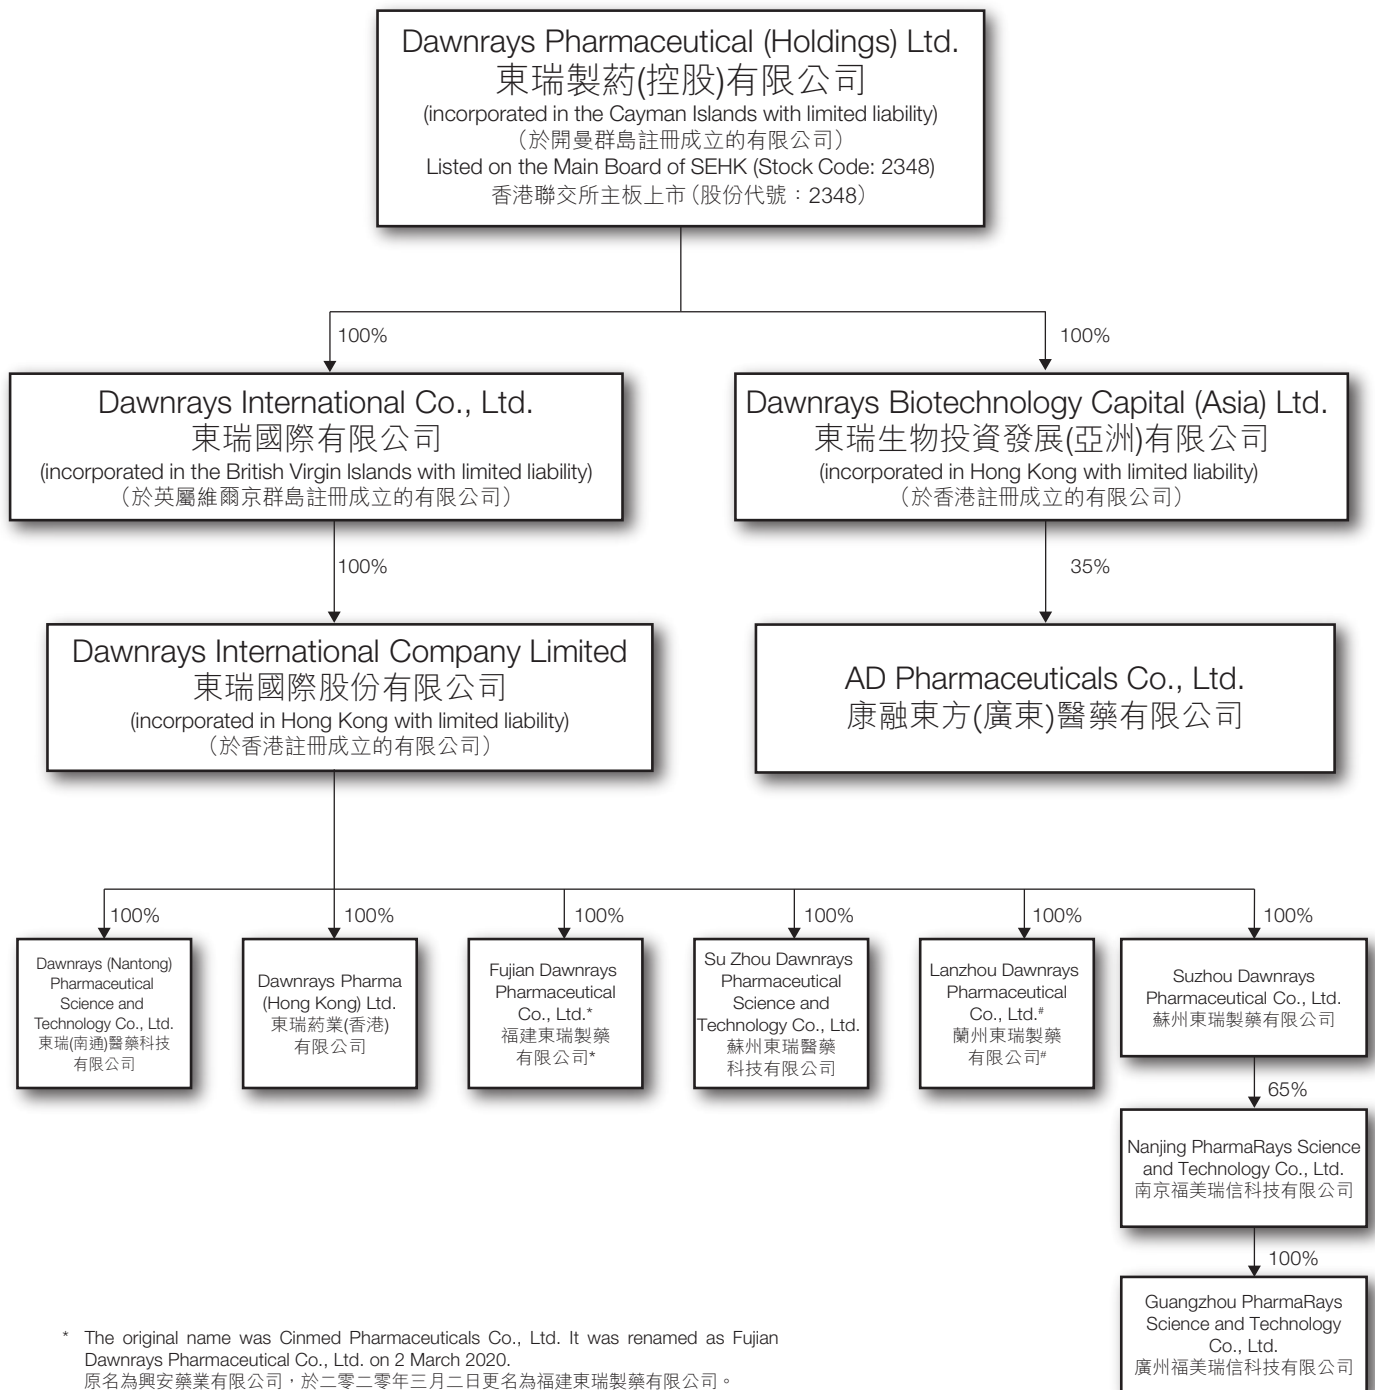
Dawnrays Pharmaceutical (Holdings) Ltd.
東瑞製葯(控股)有限公司
(incorporated in the Cayman Islands with limited liability)
(於開曼群島註冊成立的有限公司)
Listed on the Main Board of SEHK (Stock Code: 2348)
香港聯交所主板上市(股份代號：2348)

100%

100%

Dawnrays International Co., Ltd.
東瑞國際有限公司
(incorporated in the British Virgin Islands with limited liability)
(於英屬維爾京群島註冊成立的有限公司)

Dawnrays Biotechnology Capital (Asia) Ltd.
東瑞生物投資發展(亞洲)有限公司
(incorporated in Hong Kong with limited liability)
(於香港註冊成立的有限公司)

100%

35%

Dawnrays International Company Limited
東瑞國際股份有限公司
(incorporated in Hong Kong with limited liability)
(於香港註冊成立的有限公司)

AD Pharmaceuticals Co., Ltd.
康融東方(廣東)醫藥有限公司

100%

100%

100%

100%

100%

100%

Dawnrays (Nantong) Pharmaceutical Science and Technology Co., Ltd.
東瑞(南通)醫藥科技有限公司

Dawnrays Pharma (Hong Kong) Ltd.
東瑞葯業(香港)有限公司

Fujian Dawnrays Pharmaceutical Co., Ltd.*
福建東瑞製藥有限公司*

Su Zhou Dawnrays Pharmaceutical Science and Technology Co., Ltd.
蘇州東瑞醫藥科技有限公司

Lanzhou Dawnrays Pharmaceutical Co., Ltd.#
蘭州東瑞製藥有限公司#

Suzhou Dawnrays Pharmaceutical Co., Ltd.
蘇州東瑞製藥有限公司

65%

Nanjing PharmaRays Science and Technology Co., Ltd.
南京福美瑞信科技有限公司

100%

Guangzhou PharmaRays Science and Technology Co., Ltd.
廣州福美瑞信科技有限公司

* The original name was Cinmed Pharmaceuticals Co., Ltd. It was renamed as Fujian Dawnrays Pharmaceutical Co., Ltd. on 2 March 2020.
原名為興安藥業有限公司，於二零二零年三月二日更名為福建東瑞製藥有限公司。